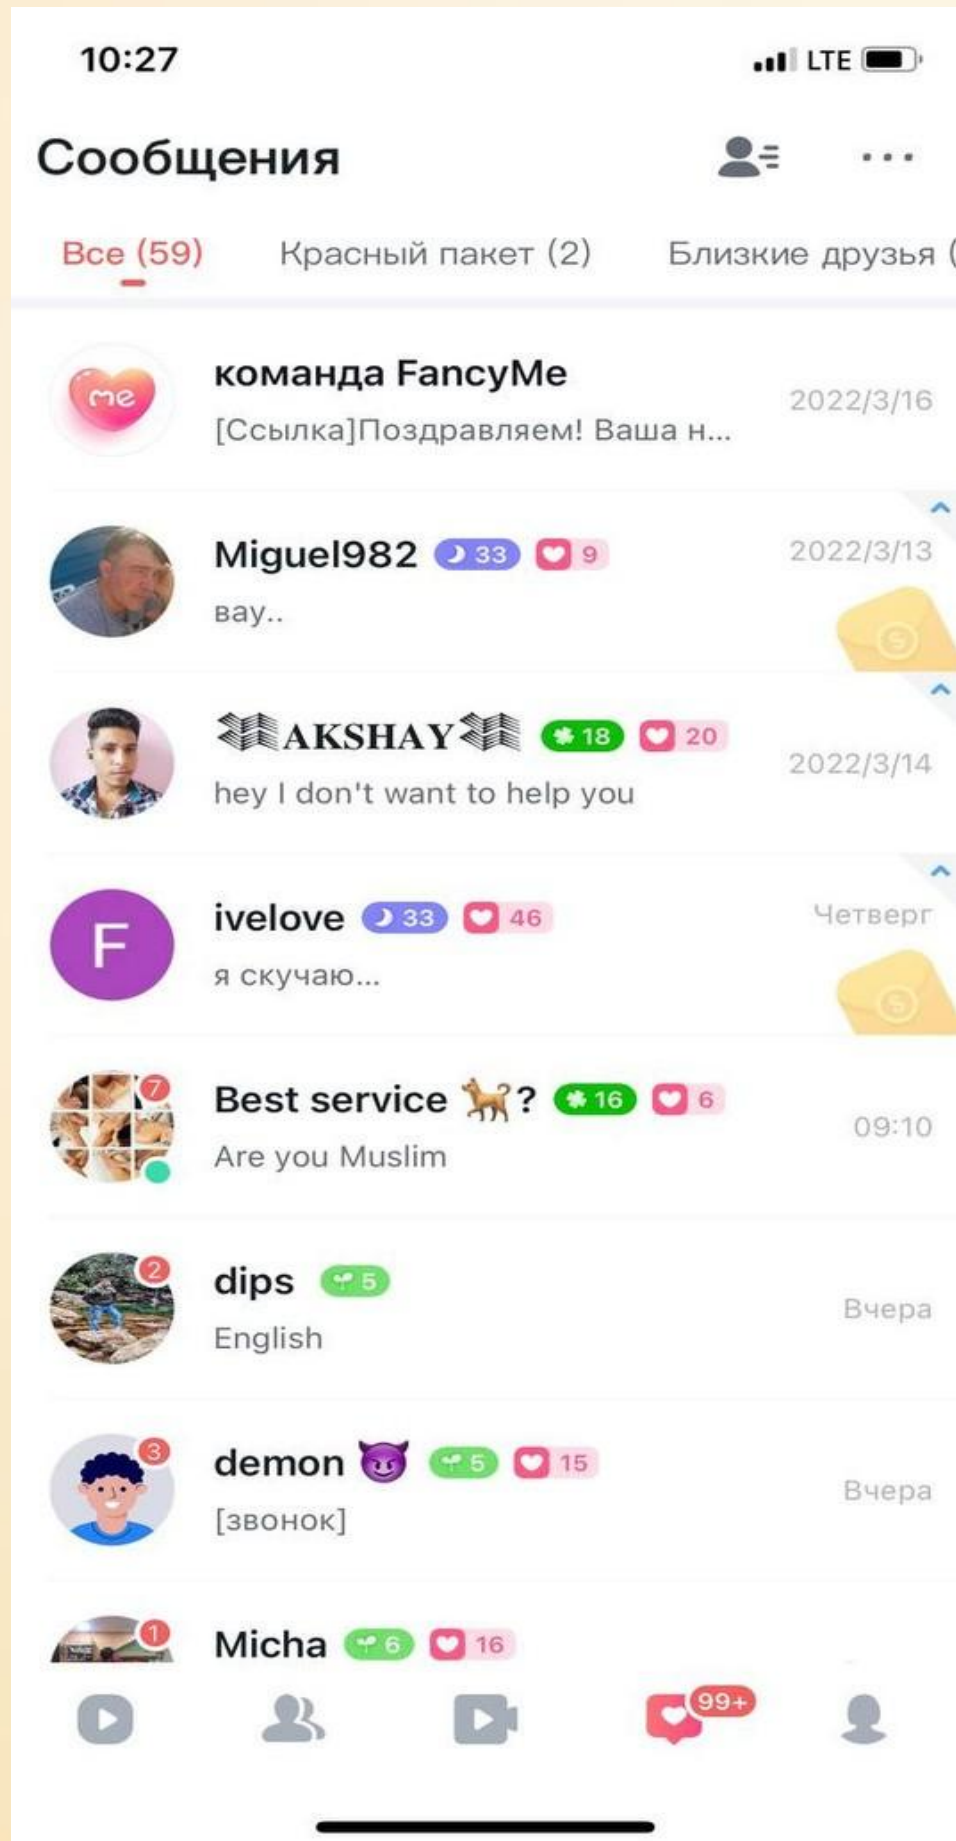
10:27
LTE

Сообщения

Все (59) Красный пакет (2) Близкие друзья (

me
команда FancyMe
[Ссылка]Поздравляем! Ваша н...
2022/3/16

Miguel982 33 9
вау..
2022/3/13

AKSHAY 18 20
hey I don't want to help you
2022/3/14

F
ivelove 33 46
я скучаю...
Четверг

7
Best service 🐕? 16 6
Are you Muslim
09:10

2
dips 5
English
Вчера

3
demon 😈 5 15
[звонок]
Вчера

1
Micha 6 16

99+